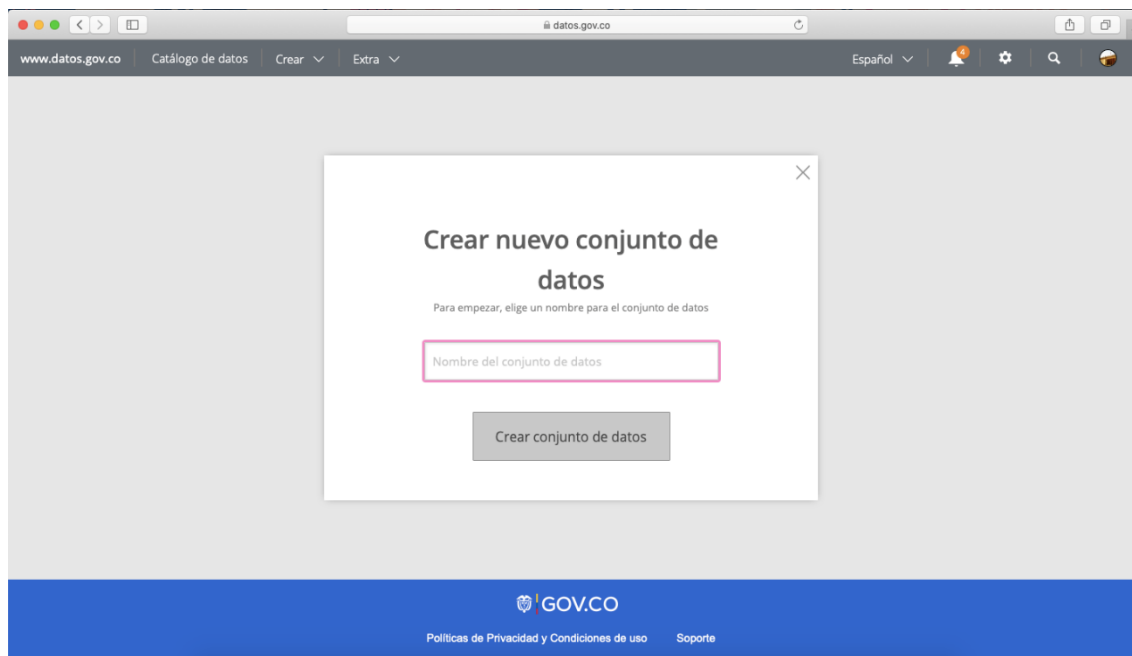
datos.gov.co

www.datos.gov.co Catálogo de datos Crear Extra

Español 4

Crear nuevo conjunto de datos

Para empezar, elige un nombre para el conjunto de datos

Nombre del conjunto de datos

Crear conjunto de datos

GOV.CO

Políticas de Privacidad y Condiciones de uso Soporte